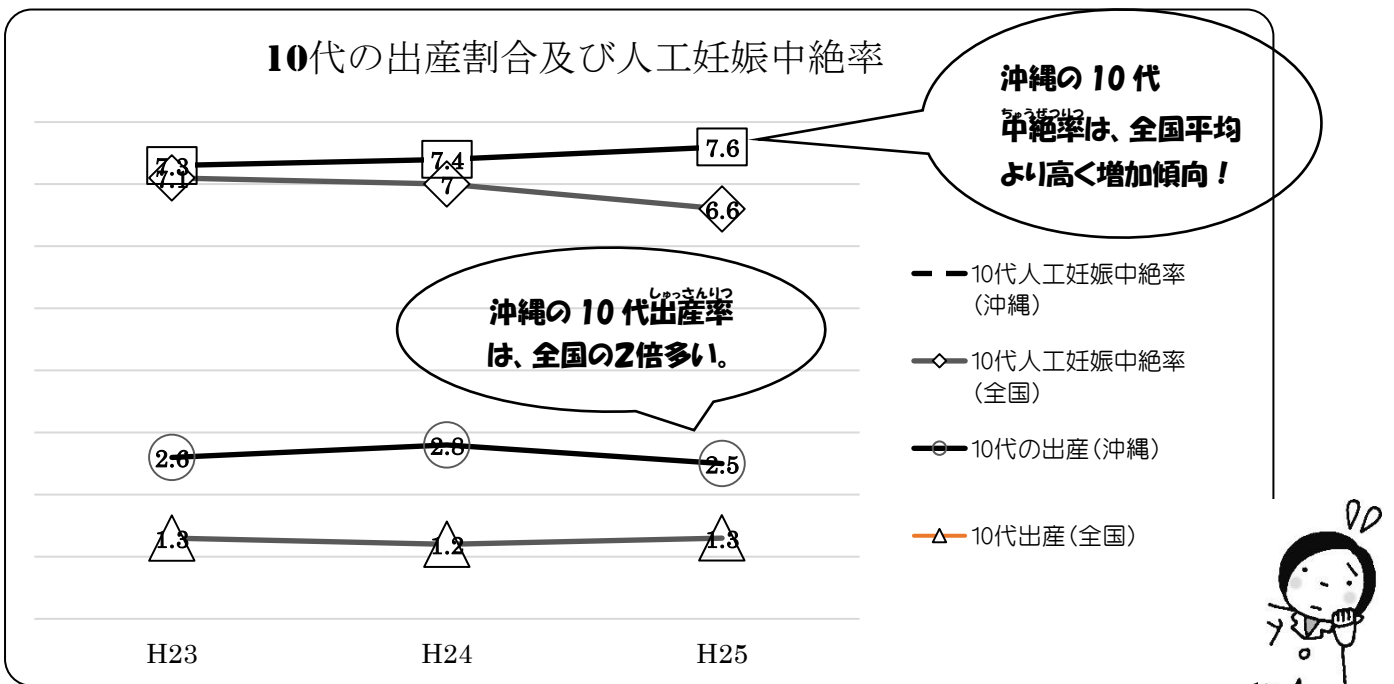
10代の出産割合及び人工妊娠中絶率

沖縄の 10 代 中絶率(ちゅうぜつりつ)は、全国平均より高く増加傾向！

7.3
7.1
7.4
7
7.6
6.6

沖縄の 10 代出産率(しゅっさんりつ)は、全国の2倍多い。

2.6
2.8
2.5
1.3
1.2
1.3

H23
H24
H25

10代人工妊娠中絶率（沖縄）
10代人工妊娠中絶率（全国）
10代の出産（沖縄）
10代出産（全国）